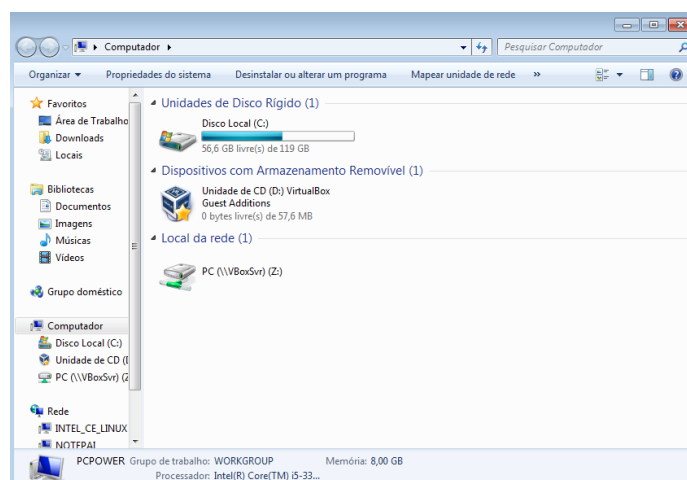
Computador ▸

Pesquisar Computador

Organizar ▾ Propriedades do sistema Desinstalar ou alterar um programa Mapear unidade de rede »

Favoritos
Área de Trabalho
Downloads
Locais

Bibliotecas
Documentos
Imagens
Músicas
Vídeos

Grupo doméstico

Computador
Disco Local (C:)
Unidade de CD (I
PC (\\VBoxSvr) (Z

Rede
INTEL_CE_LINUX
NOTEPAI

Unidades de Disco Rígido (1)

Disco Local (C:)
56,6 GB livre(s) de 119 GB

Dispositivos com Armazenamento Removível (1)

Unidade de CD (D:) VirtualBox Guest Additions
0 bytes livre(s) de 57,6 MB

Local da rede (1)

PC (\\VBoxSvr) (Z:)

PCPOWER Grupo de trabalho: WORKGROUP Memória: 8,00 GB
Processador: Intel(R) Core(TM) i5-33...